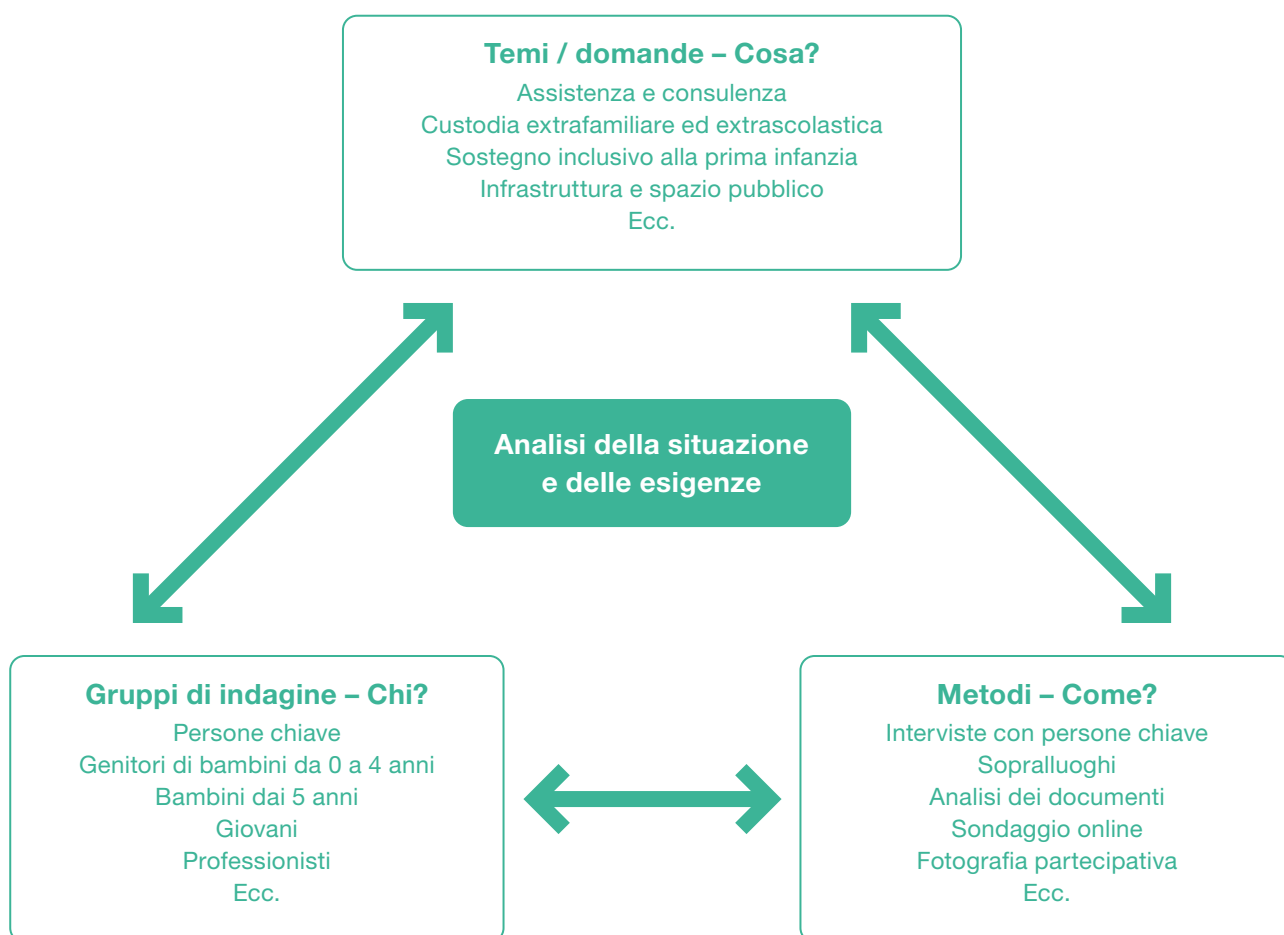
Temi / domande – Cosa?
Assistenza e consulenza
Custodia extrafamiliare ed extrascolastica
Sostegno inclusivo alla prima infanzia
Infrastruttura e spazio pubblico
Ecc.

Analisi della situazione e delle esigenze

Gruppi di indagine – Chi?
Persone chiave
Genitori di bambini da 0 a 4 anni
Bambini dai 5 anni
Giovani
Professionisti
Ecc.

Metodi – Come?
Interviste con persone chiave
Sopralluoghi
Analisi dei documenti
Sondaggio online
Fotografia partecipativa
Ecc.